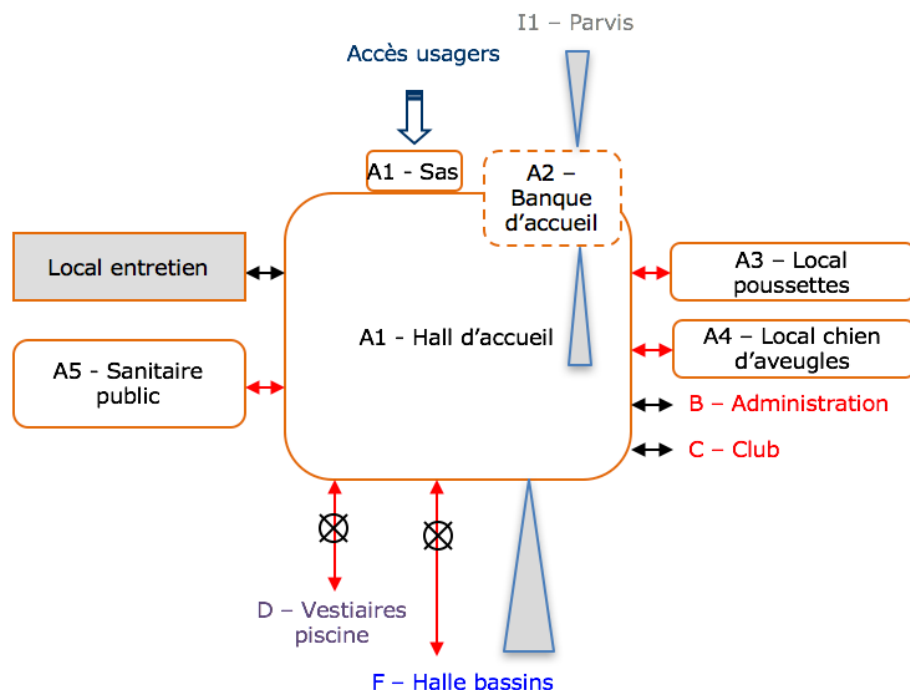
I1 – Parvis

Accès usagers

A1 - Sas

A2 – Banque d'accueil

Local entretien

A3 – Local poussettes

A1 - Hall d'accueil

A4 – Local chien d'aveugles

A5 - Sanitaire public

B – Administration

C – Club

D – Vestiaires piscine

F – Halle bassins